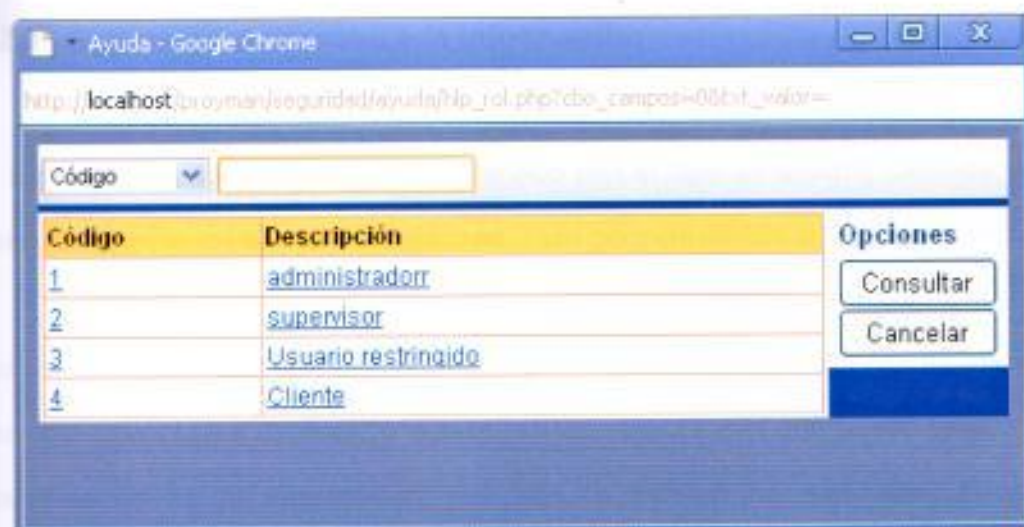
Ayuda - Google Chrome

http://localhost/proyman/seguridad/ayuda/No_rol.php?cbo_campos=0&txt_valor=

Código

| Código | Descripción |
|---|---|
| 1 | administradorr |
| 2 | supervisor |
| 3 | Usuario restringido |
| 4 | Cliente |

Opciones

Consultar

Cancelar